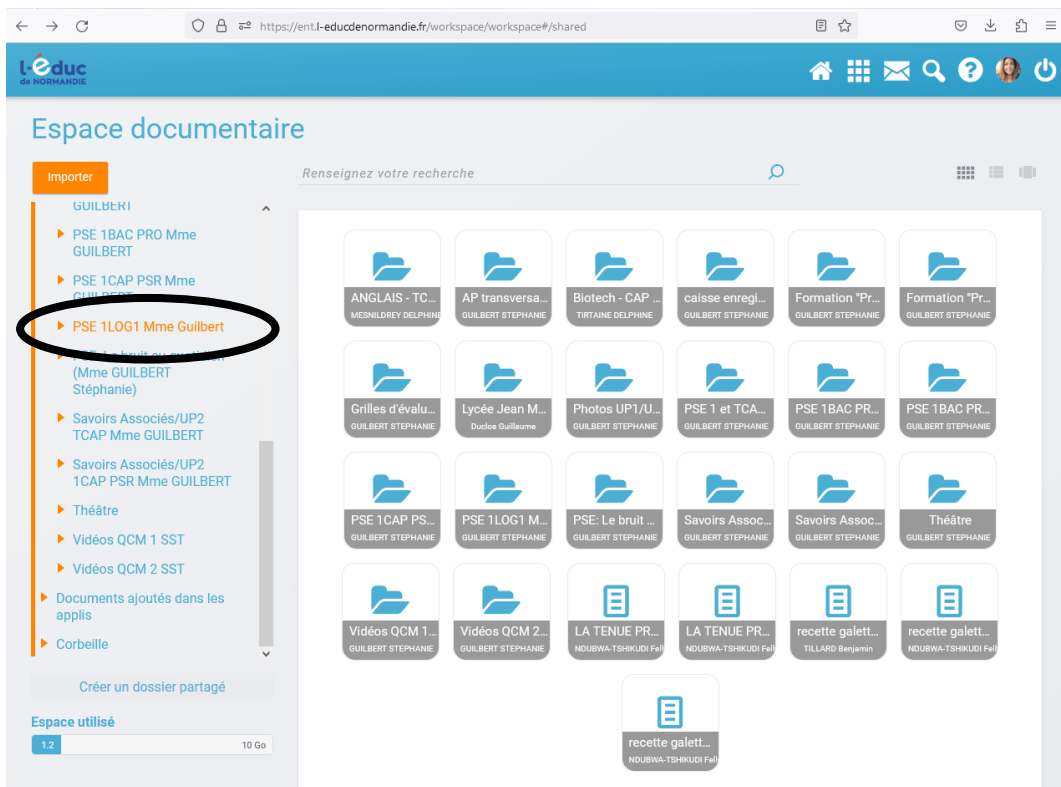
https://ent.l-educdenormandie.fr/workspace/workspace#/shared

l-éduc de NORMANDIE

Espace documentaire

Importer

Renseignez votre recherche

GUILBERT

PSE 1BAC PRO Mme GUILBERT

PSE 1CAP PSR Mme GUILBERT

PSE 1LOG1 Mme Guilbert

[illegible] bruit ou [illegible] (Mme GUILBERT Stéphanie)

Savoirs Associés/UP2 TCAP Mme GUILBERT

Savoirs Associés/UP2 1CAP PSR Mme GUILBERT

Théâtre

Vidéos QCM 1 SST

Vidéos QCM 2 SST

Documents ajoutés dans les applis

Corbeille

Créer un dossier partagé

Espace utilisé

1.2

10 Go

ANGLAIS - TC...
MESNILDREY DELPHINE

AP transversa...
GUILBERT STEPHANIE

Biotech - CAP ...
TIRTAINE DELPHINE

caisse enregi...
GUILBERT STEPHANIE

Formation "Pr...
GUILBERT STEPHANIE

Formation "Pr...
GUILBERT STEPHANIE

Grilles d'évalu...
GUILBERT STEPHANIE

Lycée Jean M...
Duclos Guillaume

Photos UP1/U...
GUILBERT STEPHANIE

PSE 1 et TCA...
GUILBERT STEPHANIE

PSE 1BAC PR...
GUILBERT STEPHANIE

PSE 1BAC PR...
GUILBERT STEPHANIE

PSE 1CAP PS...
GUILBERT STEPHANIE

PSE 1LOG1 M...
GUILBERT STEPHANIE

PSE: Le bruit ...
GUILBERT STEPHANIE

Savoirs Assoc...
GUILBERT STEPHANIE

Savoirs Assoc...
GUILBERT STEPHANIE

Théâtre
GUILBERT STEPHANIE

Vidéos QCM 1...
GUILBERT STEPHANIE

Vidéos QCM 2...
GUILBERT STEPHANIE

LA TENUE PR...
NDUBWA-TSHIKUDI Feli

LA TENUE PR...
NDUBWA-TSHIKUDI Feli

recette galett...
TILLARD Benjamin

recette galett...
NDUBWA-TSHIKUDI Feli

recette galett...
NDUBWA-TSHIKUDI Feli